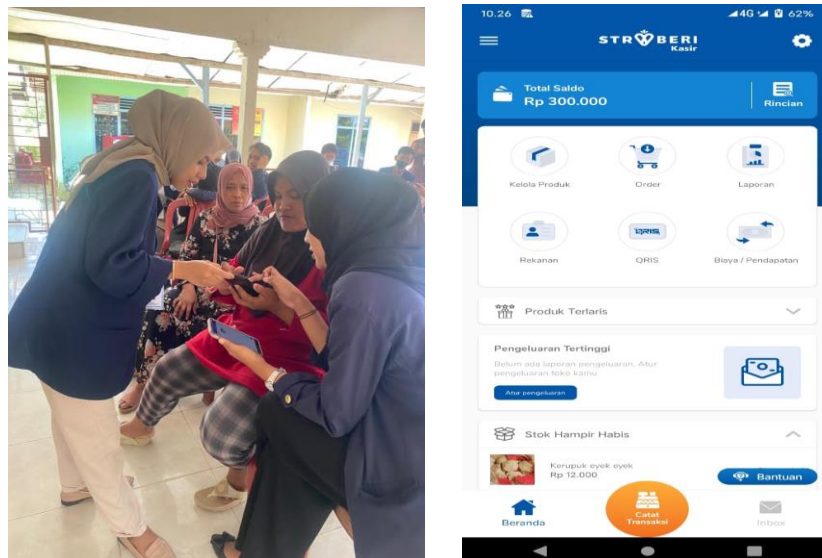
10.26 4G 62%

STRBERI Kasir

Total Saldo
Rp 300.000

Rincian

Kelola Produk
Order
Laporan
Rekanan
QRIS
Biaya / Pendapatan

Produk Terlaris

Pengeluaran Tertinggi
Belum ada laporan pengeluaran. Atur pengeluaran toko kamu
Atur pengeluaran

Stok Hampir Habis

Kerupuk eyek eyek
Rp 12.000

Bantuan

Beranda
Catat Transaksi
Inbox